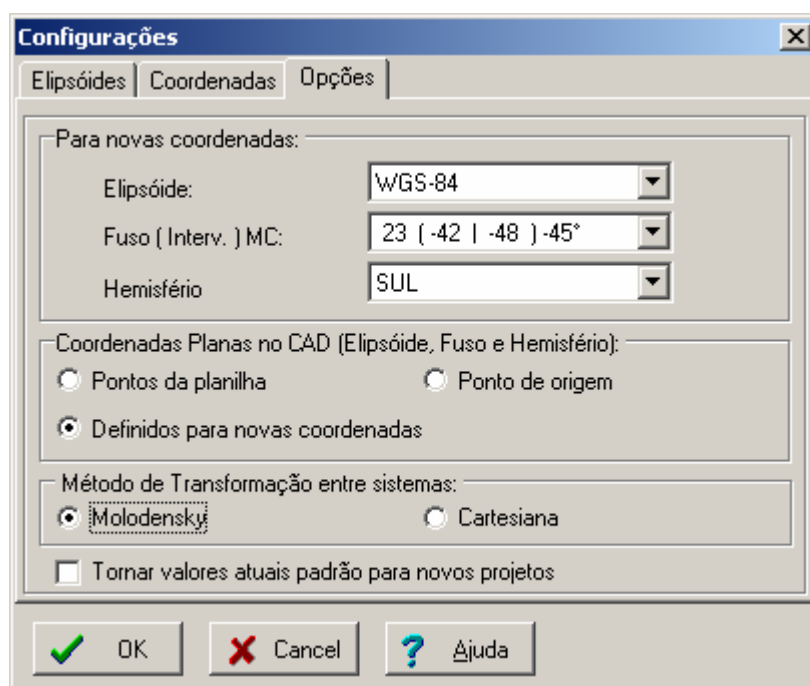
Configurações

Elipsóides | Coordenadas | Opções

Para novas coordenadas:

Elipsóide: WGS-84

Fuso ( Interv. ) MC: 23 ( -42 | -48 ) -45°

Hemisfério SUL

Coordenadas Planas no CAD (Elipsóide, Fuso e Hemisfério):

Pontos da planilha

Ponto de origem

Definidos para novas coordenadas

Método de Transformação entre sistemas:

Molodensky

Cartesiana

Tornar valores atuais padrão para novos projetos

OK

Cancel

Ajuda